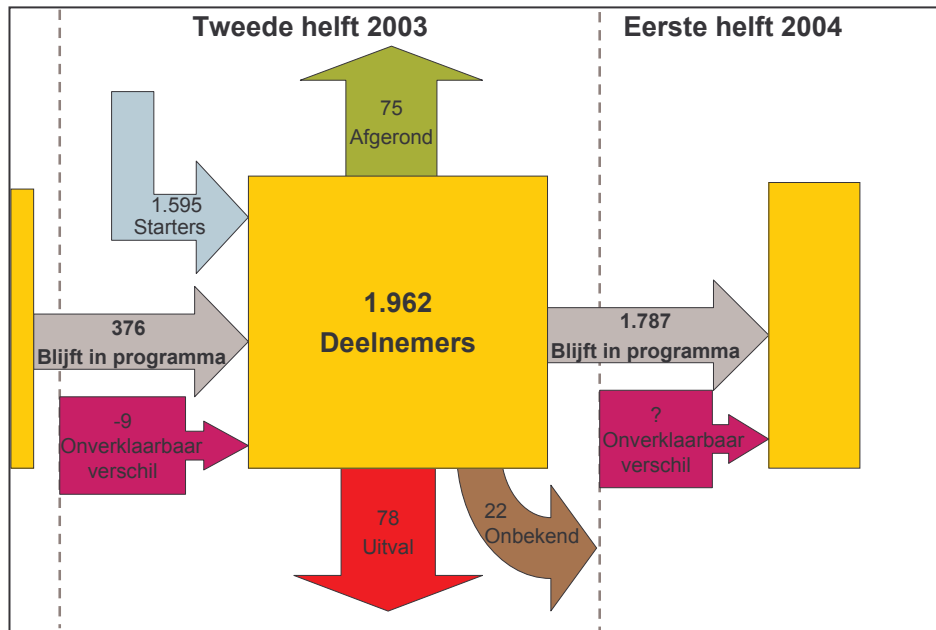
Tweede helft 2003

Eerste helft 2004

75
Afgerond

1.595
Starters

376
Blijft in programma

-9
Onverklaarbaar verschil

1.962
Deelnemers

1.787
Blijft in programma

?
Onverklaarbaar verschil

78
Uitval

22
Onbekend